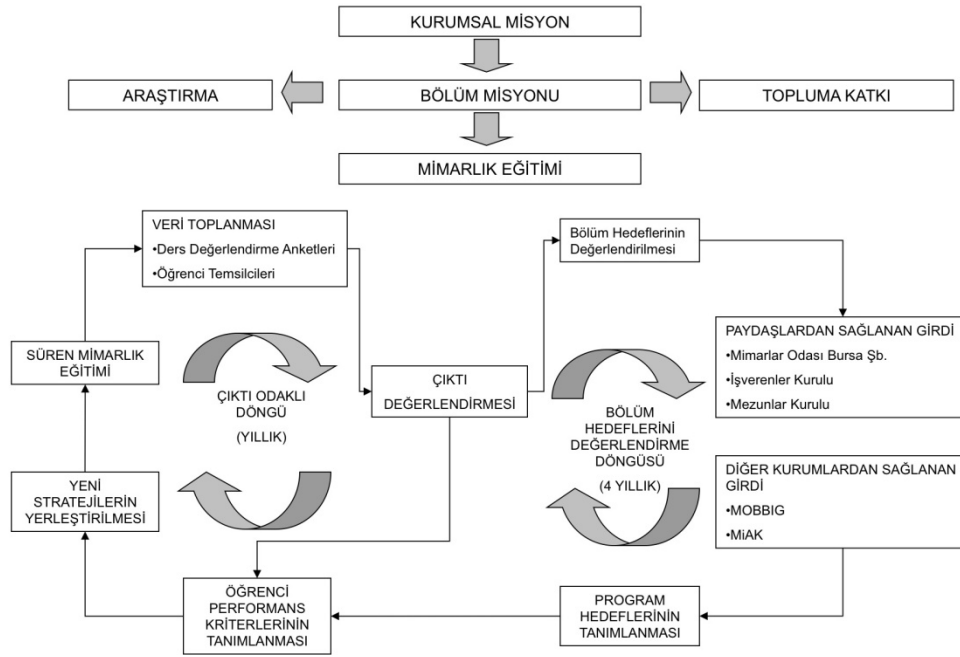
KURUMSAL MİSYON

ARAŞTIRMA

BÖLÜM MİSYONU

TOPLUMA KATKI

MİMARLIK EĞİTİMİ

VERİ TOPLANMASI
•Ders Değerlendirme Anketleri
•Öğrenci Temsilcileri

Bölüm Hedeflerinin Değerlendirilmesi

PAYDAŞLARDAN SAĞLANAN GİRDİ
•Mimarlar Odası Bursa Şb.
•İşverenler Kurulu
•Mezunlar Kurulu

SÜREN MİMARLIK EĞİTİMİ

ÇIKTI ODAKLI DÖNGÜ

(YILLIK)

ÇIKTI DEĞERLENDİRMESİ

BÖLÜM HEDEFLERİNİ DEĞERLENDİRME DÖNGÜSÜ

(4 YILLIK)

DİĞER KURUMLARDAN SAĞLANAN GİRDİ
•MOBBIG
•MiAK

YENİ STRATEJİLERİN YERLEŞTİRİLMESİ

ÖĞRENCİ PERFORMANS KRİTERLERİNİN TANIMLANMASI

PROGRAM HEDEFLERİNİN TANIMLANMASI